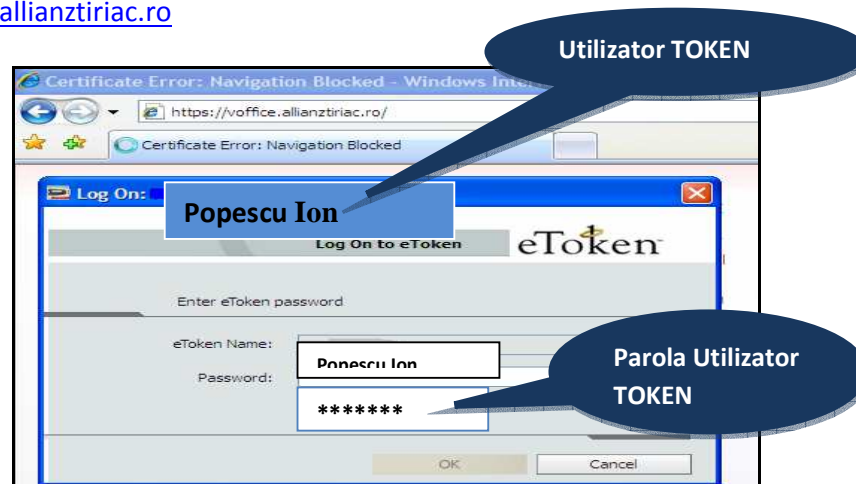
allianztiriac.ro

Utilizator TOKEN

Certificate Error: Navigation Blocked - Windows Inte

https://voffice.allianztiriac.ro/

Certificate Error: Navigation Blocked

Log On:

Popescu Ion

Log On to eToken

eToken

Enter eToken password

eToken Name:

Popescu Ion

Password:

*******

Parola Utilizator TOKEN

OK

Cancel